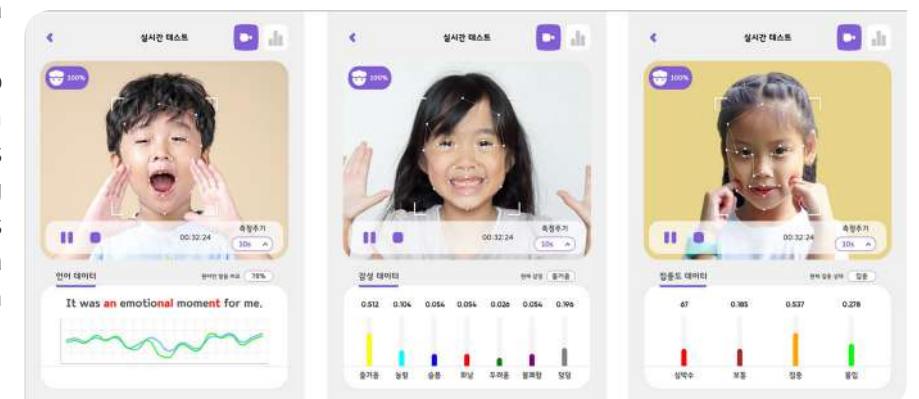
실시간 테스트

100%

00:32:24

측정주기

10s

언어 데이터

원어민 발음 비교 78%

It was an emotional moment for me.

실시간 테스트

100%

00:32:24

측정주기

10s

감성 데이터

현재 감정 즐거움

0.512 0.104 0.054 0.054 0.026 0.054 0.196

즐거움 놀람 슬픔 화남 두려움 불쾌함 덤덤

실시간 테스트

100%

00:32:24

측정주기

10s

집중도 데이터

현재 집중 상태 집중

67 0.185 0.537 0.278

심박수 보통 집중 몰입